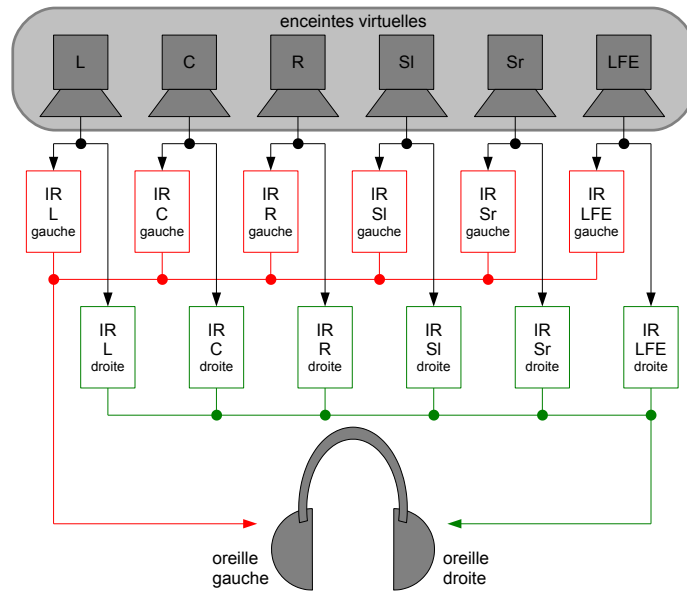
enceintes virtuelles

L C R Sl Sr LFE

IR L gauche

IR C gauche

IR R gauche

IR Sl gauche

IR Sr gauche

IR LFE gauche

IR L droite

IR C droite

IR R droite

IR Sl droite

IR Sr droite

IR LFE droite

oreille gauche

oreille droite